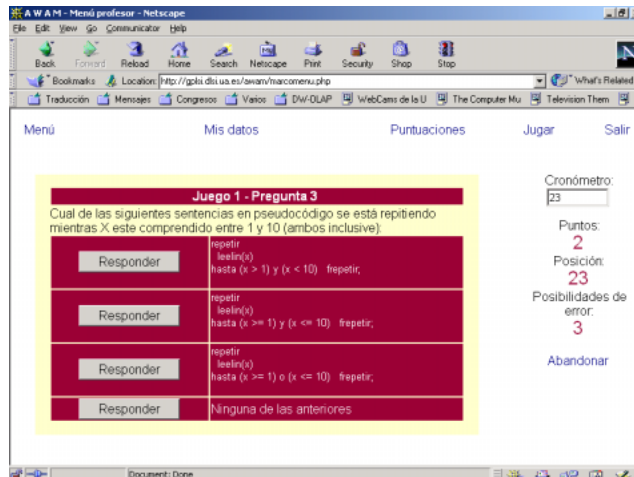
A W A M - Menú profesor - Netscape

File Edit View Go Communicator Help

Back Forward Reload Home Search Netscape Print Security Shop Stop

Bookmarks Location: http://gplsi.dlsi.ua.es/awam/marcomenu.php What's Related

Traducción Mensajes Congresos Varios DW-OLAP WebCams de la U The Computer Mu Television Them

Menú Mis datos Puntuaciones Jugar Salir

Juego 1 - Pregunta 3

Cual de las siguientes sentencias en pseudocódigo se está repitiendo mientras X este comprendido entre 1 y 10 (ambos inclusive):

| | |
|---|---|
| Responder | repetir leelin(x) hasta (x > 1) y (x < 10) frepetir; |
| Responder | repetir leelin(x) hasta (x >= 1) y (x <= 10) frepetir; |
| Responder | repetir leelin(x) hasta (x >= 1) o (x <= 10) frepetir; |
| Responder | Ninguna de las anteriores |

Cronómetro:
23

Puntos:
2

Posición:
23

Posibilidades de error:
3

Abandonar

Document: Done